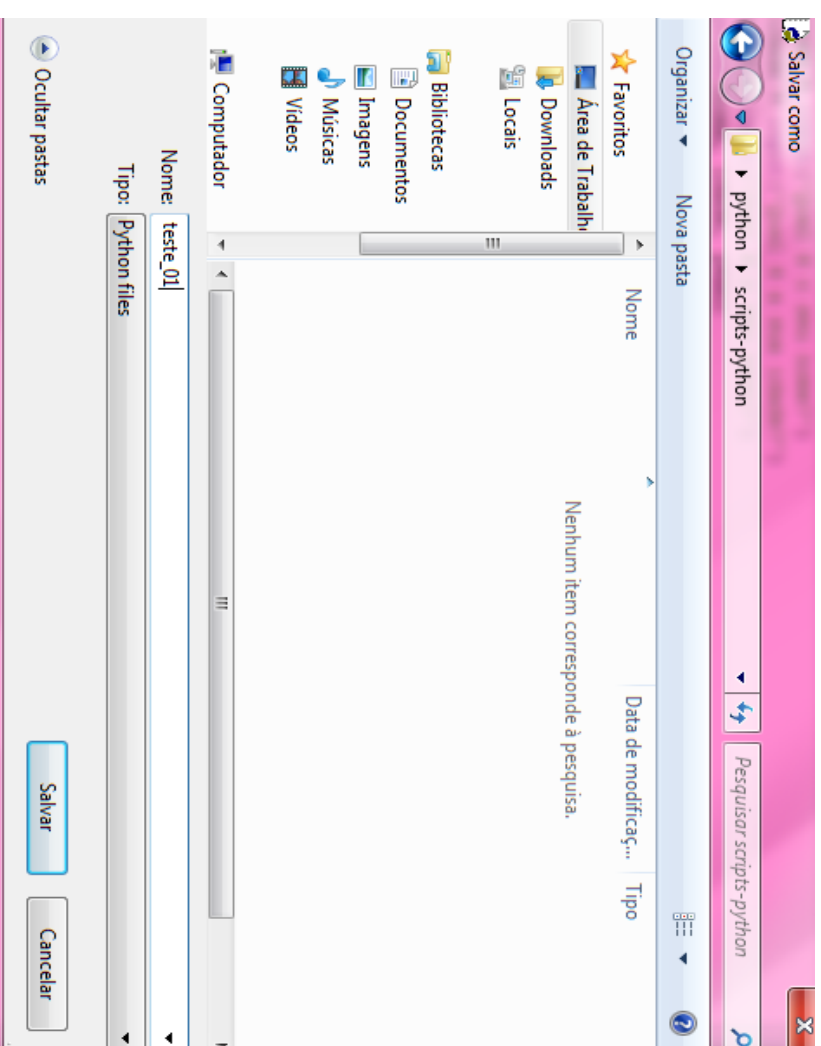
Salvar como

python ▸ scripts-python

Pesquisar scripts-python

Organizar ▾ Nova pasta

Favoritos
Área de Trabalho
Downloads
Locais

Bibliotecas
Documentos
Imagens
Músicas
Vídeos

Computador

Nome Data de modificaç... Tipo

Nenhum item corresponde à pesquisa.

Nome: teste_01

Tipo: Python files

Ocultar pastas

Salvar Cancelar